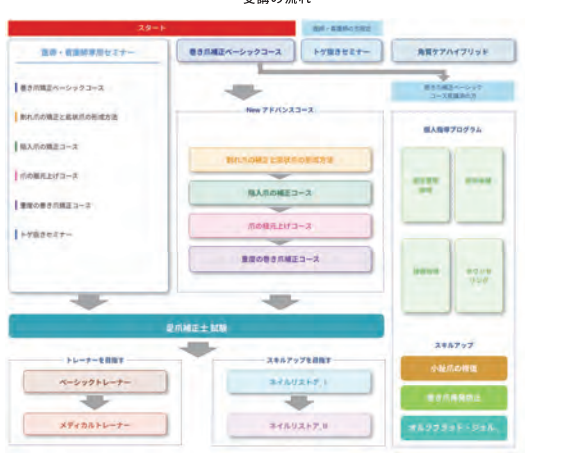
受講の流れ

スタート

医師・看護師専用セミナー

巻き爪補正ベーシックコース

割れた爪の補正と反爪爪の形成方法

陥入爪の補正コース

爪の肌爪上げコース

重度の巻き爪補正コース

トゲ抜きセミナー

医師・看護師の方限定

巻き爪補正ベーシックコース

トゲ抜きセミナー

角質ケアハイブリッド

巻き爪補正ベーシックコース受講の方

New アドバンスコース

割れた爪の補正と反爪爪の形成方法

陥入爪の補正コース

爪の肌爪上げコース

重度の巻き爪補正コース

個人指導プログラム

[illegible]

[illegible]

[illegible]

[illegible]

爪補正士 試験

トレーナーを目指す

ベーシックトレーナー

メディカルトレーナー

スキルアップを目指す

ネイルリストア_I

ネイルリストア_II

スキルアップ

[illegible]

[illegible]

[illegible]